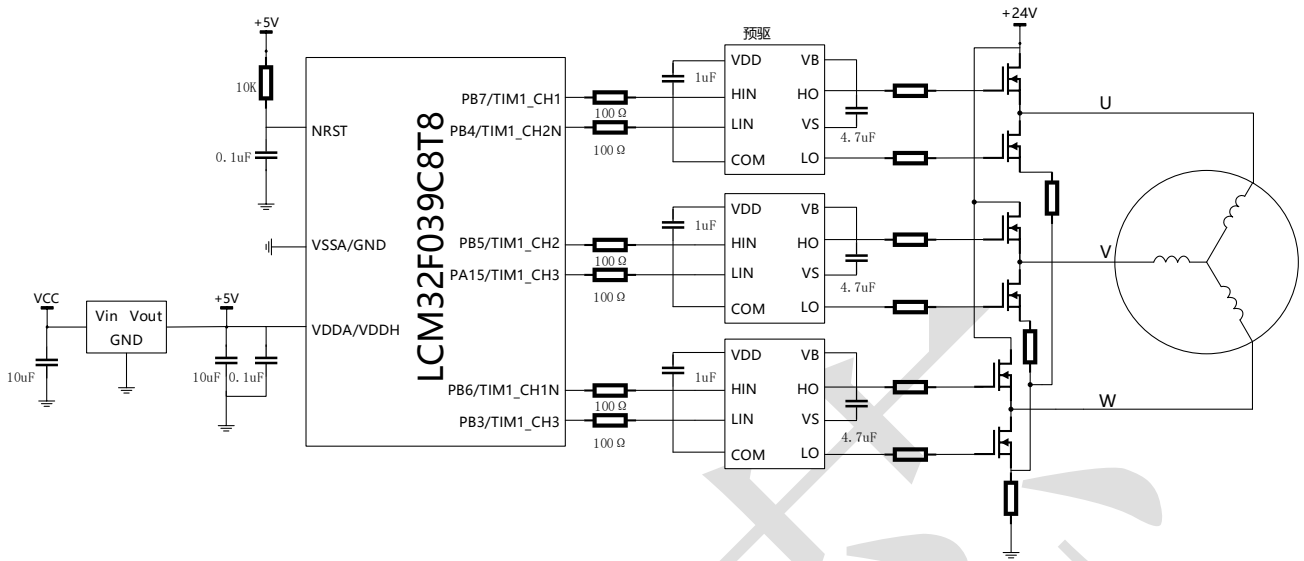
+5V
10K
NRST
0.1uF
VSSA/GND
VCC
Vin Vout
GND
10uF
+5V
10uF 0.1uF
VDDA/VDDH
LCM32F039C8T8
PB7/TIM1_CH1
PB4/TIM1_CH2N
PB5/TIM1_CH2
PA15/TIM1_CH3
PB6/TIM1_CH1N
PB3/TIM1_CH3
100Ω
100Ω
100Ω
100Ω
100Ω
100Ω
预驱
1uF
VDD VB
HIN HO
LIN VS
COM LO
4.7uF
1uF
VDD VB
HIN HO
LIN VS
COM LO
4.7uF
1uF
VDD VB
HIN HO
LIN VS
COM LO
4.7uF
+24V
U
V
W